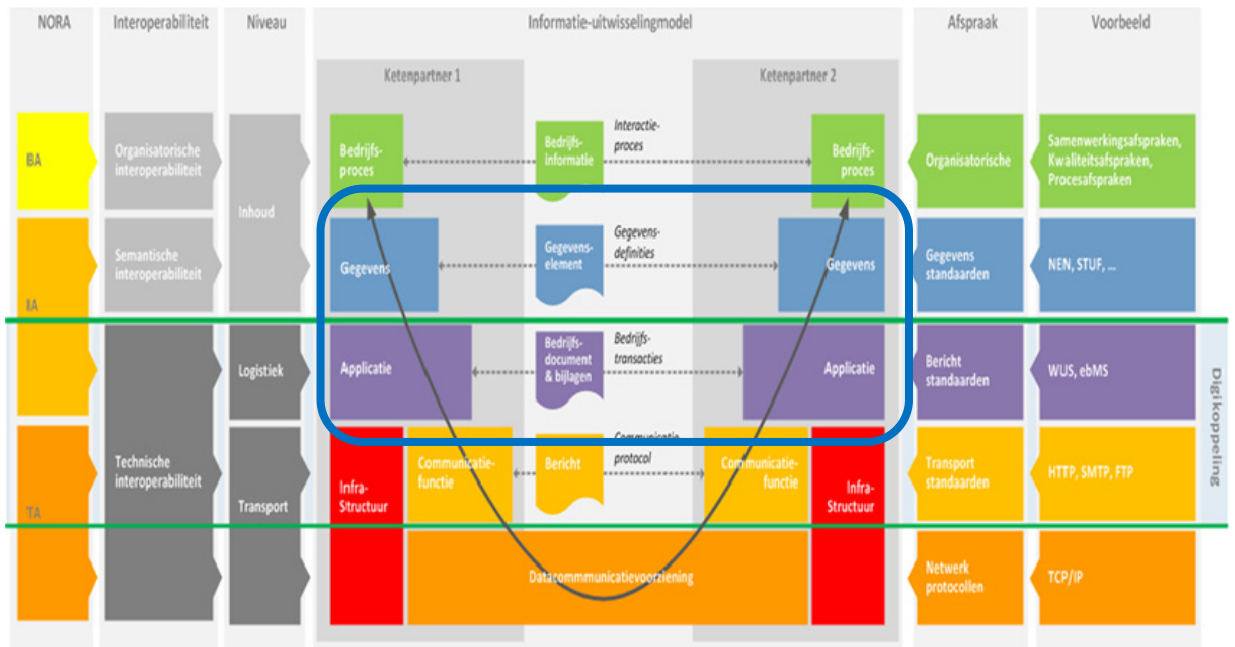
NORA

Interoperabiliteit

Niveau

Informatie-uitwisselingmodel

Afspraak

Voorbeeld

Ketenpartner 1

Ketenpartner 2

BA

Organisatorische interoperabiliteit

Inhoud

Bedrijfs-proces

Bedrijfs-informatie

Interactie-proces

Bedrijfs-proces

Organisatorische

Samenwerkingsafspraken, Kwaliteitsafspraken, Procesafspraken

Semantische interoperabiliteit

Gegevens

Gegevens-element

Gegevens-definities

Gegevens

Gegevens standaarden

NEN, STUF, ...

IA

Technische interoperabiliteit

Logistiek

Applicatie

Bedrijfs-document & bijlagen

Bedrijfs-transacties

Applicatie

Bericht standaarden

WUS, ebMS

Digikoppeling

Transport

Infra-Structuur

Communicatie-functie

Bericht

Communicatie protocol

Communicatie-functie

Infra-Structuur

Transport standaarden

HTTP, SMTP, FTP

TA

Datacommunicatievoorziening

Netwerk protocollen

TCP/IP